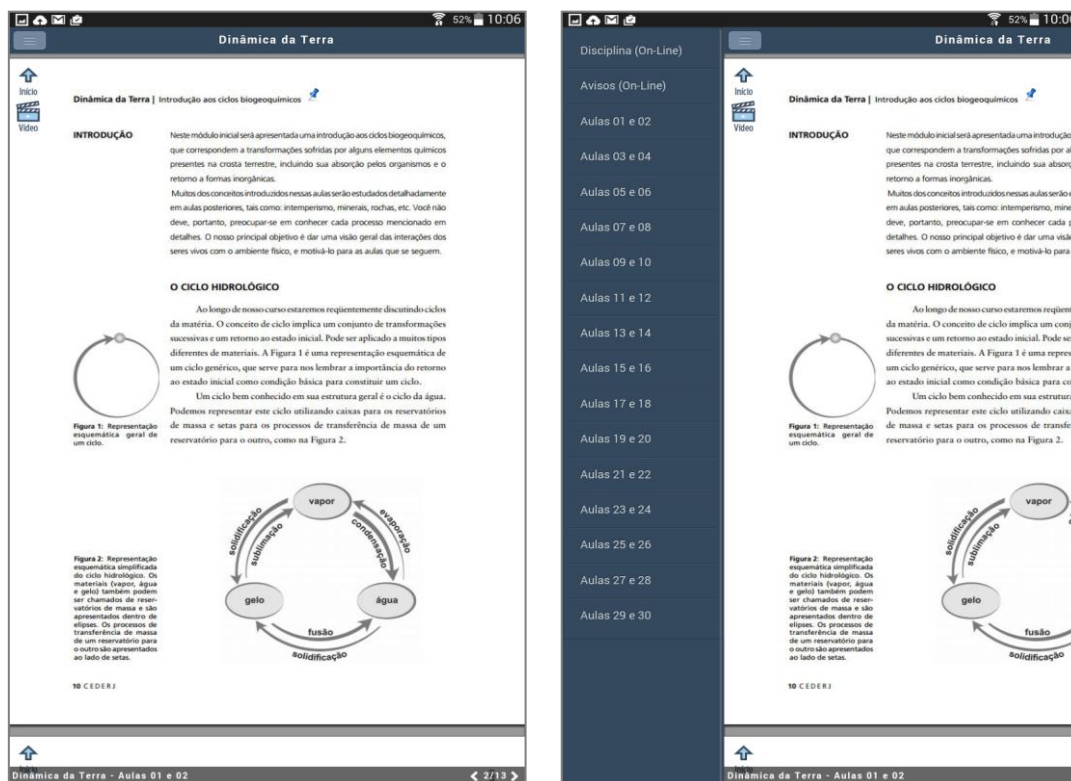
52% 10:06

Dinâmica da Terra

Início

Vídeo

Dinâmica da Terra | Introdução aos ciclos biogeoquímicos

INTRODUÇÃO

Neste módulo inicial será apresentada uma introdução aos ciclos biogeoquímicos, que correspondem a transformações sofridas por alguns elementos químicos presentes na crosta terrestre, incluindo sua absorção pelos organismos e o retorno a formas inorgânicas.

Muitos dos conceitos introduzidos nessas aulas serão estudados detalhadamente em aulas posteriores, tais como: intemperismo, minerais, rochas, etc. Você não deve, portanto, preocupar-se em conhecer cada processo mencionado em detalhes. O nosso principal objetivo é dar uma visão geral das interações dos seres vivos com o ambiente físico, e motivá-lo para as aulas que se seguem.

O CICLO HIDROLÓGICO

Ao longo de nosso curso estaremos reqüentemente discutindo ciclos da matéria. O conceito de ciclo implica um conjunto de transformações sucessivas e um retorno ao estado inicial. Pode ser aplicado a muitos tipos diferentes de materiais. A Figura 1 é uma representação esquemática de um ciclo genérico, que serve para nos lembrar a importância do retorno ao estado inicial como condição básica para constituir um ciclo.

Um ciclo bem conhecido em sua estrutura geral é o ciclo da água. Podemos representar este ciclo utilizando caixas para os reservatórios de massa e setas para os processos de transferência de massa de um reservatório para o outro, como na Figura 2.

Figura 1: Representação esquemática geral de um ciclo.

Figura 2: Representação esquemática simplificada do ciclo hidrológico. Os materiais (vapor, água e gelo) também podem ser chamados de reservatórios de massa e são apresentados dentro de elipses. Os processos de transferência de massa de um reservatório para o outro são apresentados ao lado de setas.

vapor
solidificação
sublimação
evaporação
condensação
gelo
água
fusão
solidificação

10 CEDERJ

Início

Dinâmica da Terra - Aulas 01 e 02

2/13

52% 10:0

Disciplina (On-Line)
Avisos (On-Line)
Aulas 01 e 02
Aulas 03 e 04
Aulas 05 e 06
Aulas 07 e 08
Aulas 09 e 10
Aulas 11 e 12
Aulas 13 e 14
Aulas 15 e 16
Aulas 17 e 18
Aulas 19 e 20
Aulas 21 e 22
Aulas 23 e 24
Aulas 25 e 26
Aulas 27 e 28
Aulas 29 e 30

Dinâmica da Terra

Início

Vídeo

Dinâmica da Terra | Introdução aos ciclos biogeoquímicos

INTRODUÇÃO

Neste módulo inicial será apresentada uma introdução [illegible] que correspondem a transformações sofridas por al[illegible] presentes na crosta terrestre, incluindo sua absorç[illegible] retorno a formas inorgânicas.

Muitos dos conceitos introduzidos nessas aulas serão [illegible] em aulas posteriores, tais como: intemperismo, mine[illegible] deve, portanto, preocupar-se em conhecer cada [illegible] detalhes. O nosso principal objetivo é dar uma visã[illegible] seres vivos com o ambiente físico, e motivá-lo para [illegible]

O CICLO HIDROLÓGICO

Ao longo de nosso curso estaremos reqüent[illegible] da matéria. O conceito de ciclo implica um conj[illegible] sucessivas e um retorno ao estado inicial. Pode se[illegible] diferentes de materiais. A Figura 1 é uma repres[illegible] um ciclo genérico, que serve para nos lembrar a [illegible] ao estado inicial como condição básica para co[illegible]

Um ciclo bem conhecido em sua estrutura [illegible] Podemos representar este ciclo utilizando caixa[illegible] de massa e setas para os processos de transfe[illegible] reservatório para o outro, como na Figura 2.

Figura 1: Representação esquemática geral de um ciclo.

Figura 2: Representação esquemática simplificada do ciclo hidrológico. Os materiais (vapor, água e gelo) também podem ser chamados de reservatórios de massa e são apresentados dentro de elipses. Os processos de transferência de massa de um reservatório para o outro são apresentados ao lado de setas.

vapor
solidificação
sublimação
gelo
fusão
solidificação

10 CEDERJ

Dinâmica da Terra - Aulas 01 e 02